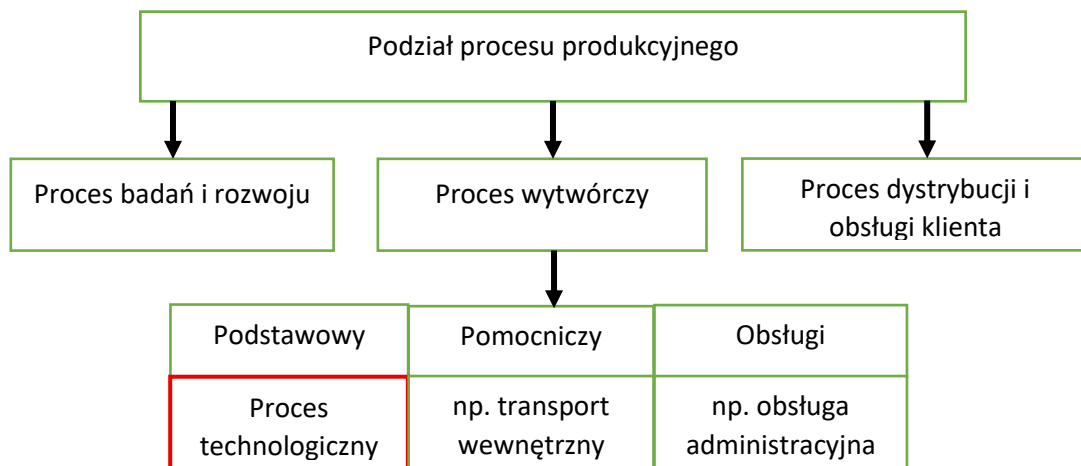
Podział procesu produkcyjnego

Proces badań i rozwoju

Proces wytwórczy

Proces dystrybucji i obsługi klienta

| Podstawowy | Pomocniczy | Obsługi |
|---|---|---|
| Proces technologiczny | np. transport wewnętrzny | np. obsługa administracyjna |